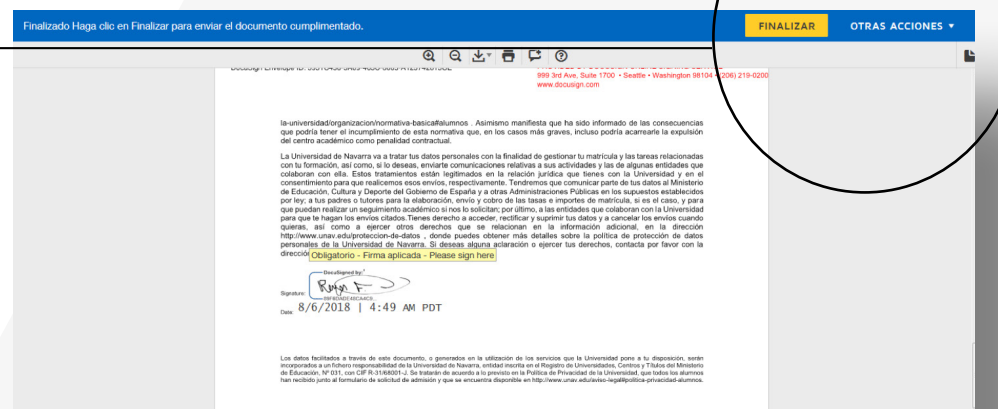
Finalizado Haga clic en Finalizar para enviar el documento cumplimentado.

FINALIZAR

OTRAS ACCIONES ▼

DocuSign Envelope ID: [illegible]

999 3rd Ave, Suite 1700 • Seattle • Washington 98104 • (206) 219-0200
www.docusign.com

la-universidad/organizacion/normativa-basica#alumnos . Asimismo manifiesta que ha sido informado de las consecuencias que podría tener el incumplimiento de esta normativa que, en los casos más graves, incluso podría acarrearle la expulsión del centro académico como penalidad contractual.

La Universidad de Navarra va a tratar tus datos personales con la finalidad de gestionar tu matrícula y las tareas relacionadas con tu formación, así como, si lo deseas, enviarte comunicaciones relativas a sus actividades y las de algunas entidades que colaboran con ella. Estos tratamientos están legitimados en la relación jurídica que tienes con la Universidad y en el consentimiento para que realicemos esos envíos, respectivamente. Tendremos que comunicar parte de tus datos al Ministerio de Educación, Cultura y Deporte del Gobierno de España y a otras Administraciones Públicas en los supuestos establecidos por ley; a tus padres o tutores para la elaboración, envío y cobro de las tasas e importes de matrícula, si es el caso, y para que puedan realizar un seguimiento académico si nos lo solicitan; por último, a las entidades que colaboran con la Universidad para que te hagan los envíos citados.Tienes derecho a acceder, rectificar y suprimir tus datos y a cancelar los envíos cuando quieras, así como a ejercer otros derechos que se relacionan en la información adicional, en la dirección http://www.unav.edu/proteccion-de-datos , donde puedes obtener más detalles sobre la política de protección de datos personales de la Universidad de Navarra. Si deseas alguna aclaración o ejercer tus derechos, contacta por favor con la direcció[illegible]

Obligatorio - Firma aplicada - Please sign here

DocuSigned by:

Signature:

09F8D4DE48CA4C9...

Date: 8/6/2018 | 4:49 AM PDT

Los datos facilitados a través de este documento, o generados en la utilización de los servicios que la Universidad pone a tu disposición, serán incorporados a un fichero responsabilidad de la Universidad de Navarra, entidad inscrita en el Registro de Universidades, Centros y Títulos del Ministerio de Educación, Nº 031, con CIF R-3168001-J. Se tratarán de acuerdo a lo previsto en la Política de Privacidad de la Universidad, que todos los alumnos han recibido junto al formulario de solicitud de admisión y que se encuentra disponible en http://www.unav.edu/aviso-legal#politica-privacidad-alumnos.